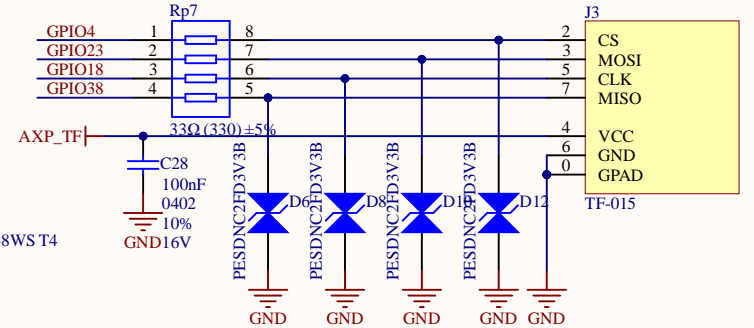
Rp7
GPIO4 1 8
GPIO23 2 7
GPIO18 3 6
GPIO38 4 5
33Ω (330) ±5%
AXP_TF
C28
100nF
0402
10%
GND16V
8WS T4
J3
2 CS
3 MOSI
5 CLK
7 MISO
4 VCC
6 GND
0 GPAD
TF-015
PESDNC2FD3V3B D6
PESDNC2FD3V3B D8
PESDNC2FD3V3B D10
PESDNC2FD3V3B D12
GND
GND
GND
GND
GND